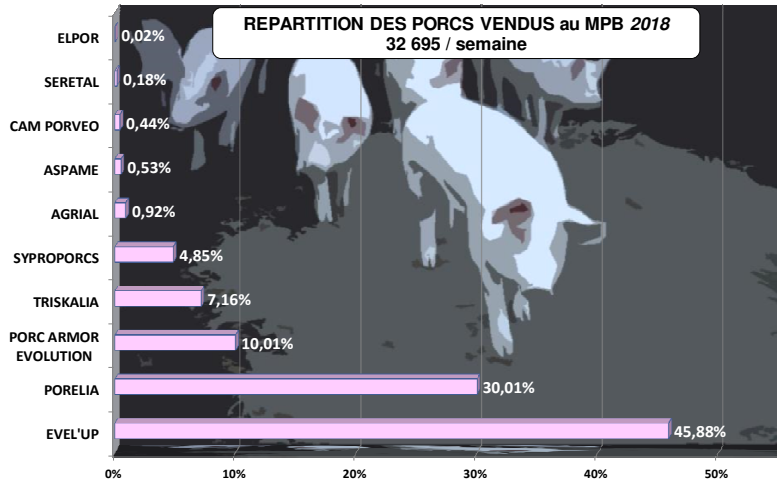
REPARTITION DES PORCS VENDUS au MPB *2018*
32 695 / semaine

| | |
|---|---|
| ELPOR | 0,02% |
| SERETAL | 0,18% |
| CAM PORVEO | 0,44% |
| ASPAME | 0,53% |
| AGRIAL | 0,92% |
| SYPROPORCS | 4,85% |
| TRISKALIA | 7,16% |
| PORC ARMOR EVOLUTION | 10,01% |
| PORELIA | 30,01% |
| EVEL'UP | 45,88% |

0% 10% 20% 30% 40% 50%